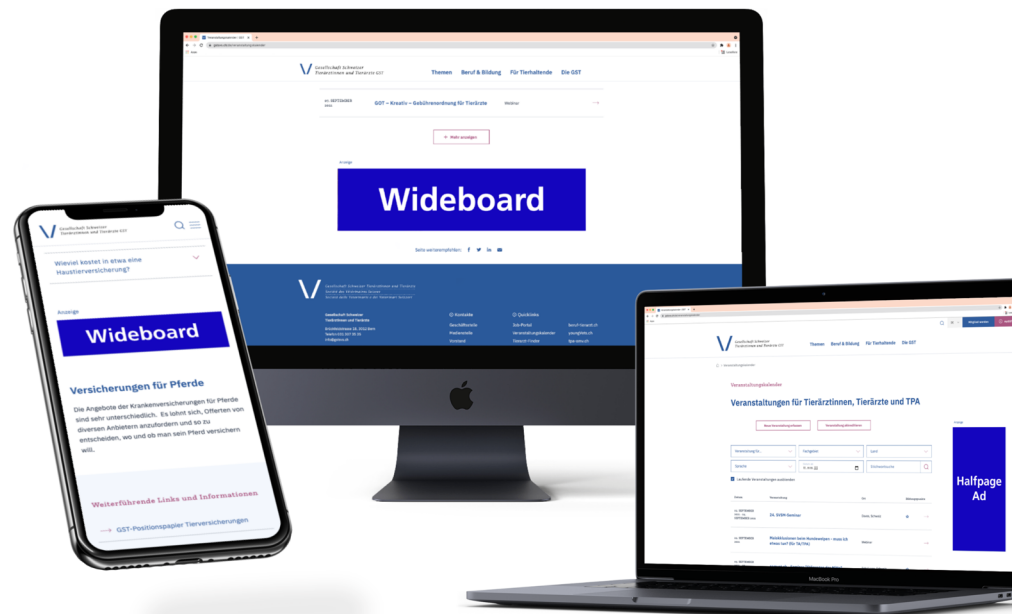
Gesellschaft Schweizer Tierärztinnen und Tierärzte GST

Themen Beruf & Bildung Für Tierhaltende Die GST

GST – Kreativ – Gebührenordnung für Tierärzte

Webinar

Mehr anzeigen

Anzeige

Wideboard

Seite weiterempfehlen:

Gesellschaft Schweizer Tierärztinnen und Tierärzte

Kontakte

Quicklinks

Gesellschaft Schweizer Tierärztinnen und Tierärzte GST

Wieviel kostet in etwa eine Haustierversicherung?

Anzeige

Wideboard

Versicherungen für Pferde

Die Angebote der Krankenversicherungen für Pferde sind sehr unterschiedlich. Es lohnt sich, Offerten von diversen Anbietern anzufordern und so zu entscheiden, wo und ob man sein Pferd versichern will.

Weiterführende Links und Informationen

GST-Positionspapier Tierversicherungen

Gesellschaft Schweizer Tierärztinnen und Tierärzte GST

Themen Beruf & Bildung Für Tierhaltende Die GST

Veranstaltungskalender

Veranstaltungen für Tierärztinnen, Tierärzte und TPA

Anzeige

Halfpage Ad

MacBook Pro